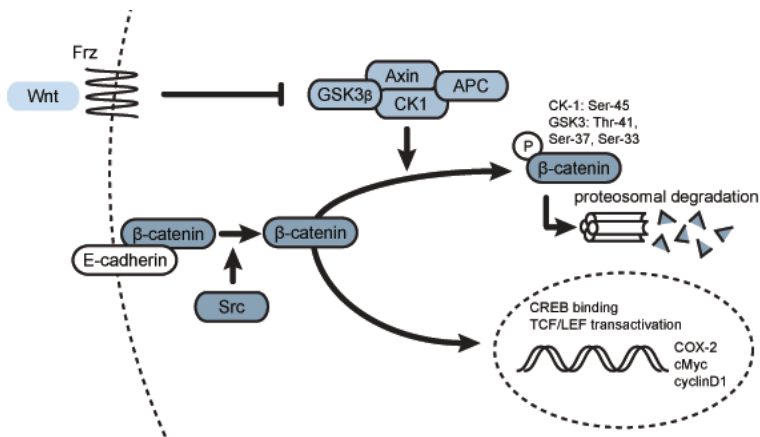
Frz

Wnt

Axin

GSK3β

APC

CK1

CK-1: Ser-45
GSK3: Thr-41, Ser-37, Ser-33

P

β-catenin

proteosomal degradation

β-catenin

E-cadherin

β-catenin

Src

CREB binding
TCF/LEF transactivation

COX-2
cMyc
cyclinD1